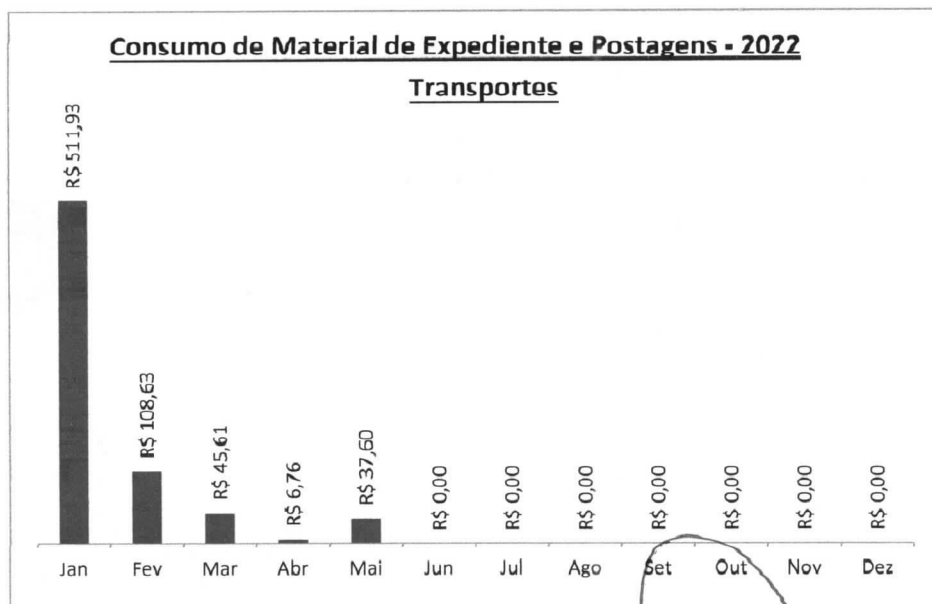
Consumo de Material de Expediente e Postagens - 2022

Transportes

R$ 511,93
R$ 108,63
R$ 45,61
R$ 6,76
R$ 37,60
R$ 0,00
R$ 0,00
R$ 0,00
R$ 0,00
R$ 0,00
R$ 0,00
R$ 0,00

Jan Fev Mar Abr Mai Jun Jul Ago Set Out Nov Dez